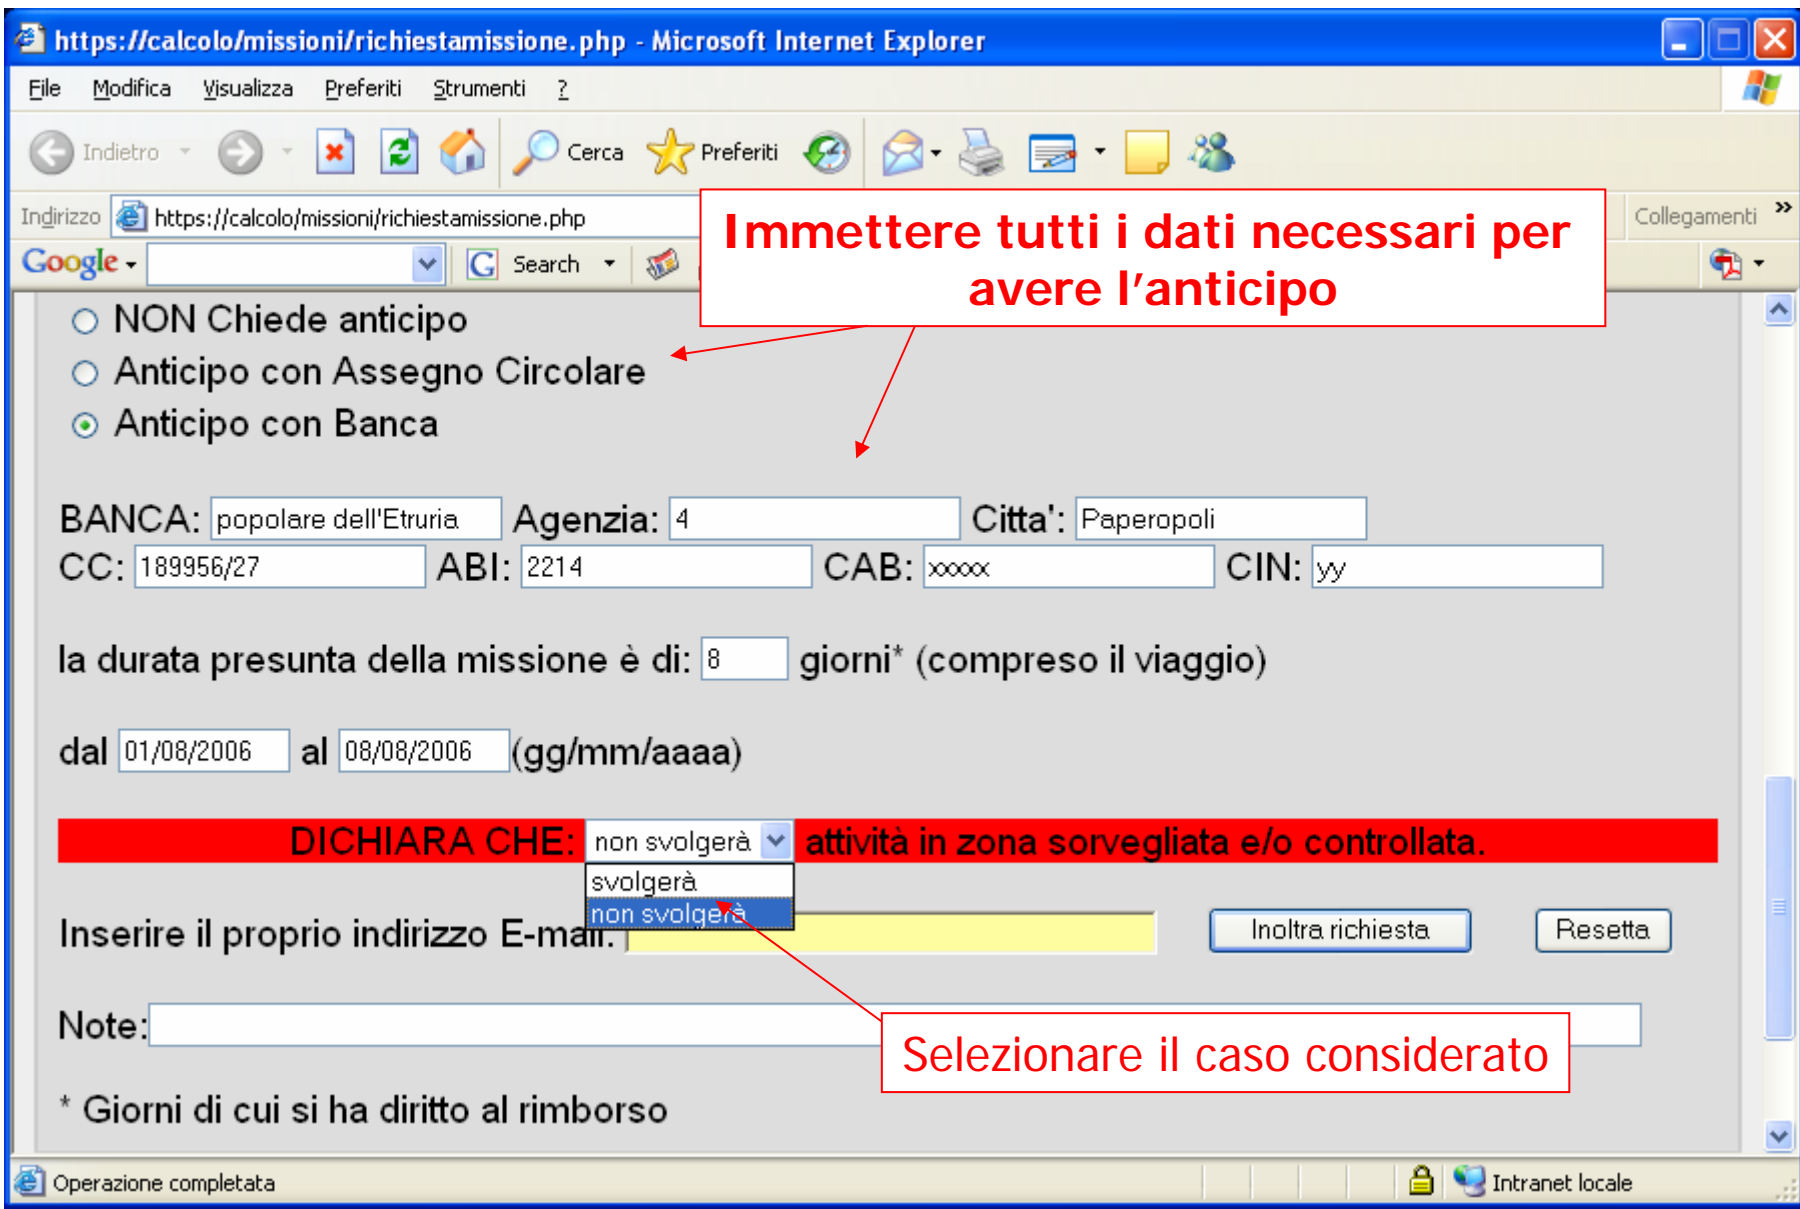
https://calcolo/missioni/richiestamissione.php - Microsoft Internet Explorer

File Modifica Visualizza Preferiti Strumenti ?

Indietro Cerca Preferiti

Indirizzo https://calcolo/missioni/richiestamissione.php Collegamenti »

Google Search

Immettere tutti i dati necessari per avere l'anticipo

NON Chiede anticipo
Anticipo con Assegno Circolare
Anticipo con Banca

BANCA: popolare dell'Etruria Agenzia: 4 Citta': Paperopoli
CC: 189956/27 ABI: 2214 CAB: xxxxx CIN: yy

la durata presunta della missione è di: 8 giorni* (compreso il viaggio)

dal 01/08/2006 al 08/08/2006 (gg/mm/aaaa)

DICHIARA CHE: non svolgerà attività in zona sorvegliata e/o controllata.

svolgerà
non svolgerà

Inserire il proprio indirizzo E-mail: Inoltra richiesta Resetta

Note:

Selezionare il caso considerato

* Giorni di cui si ha diritto al rimborso

Operazione completata Intranet locale